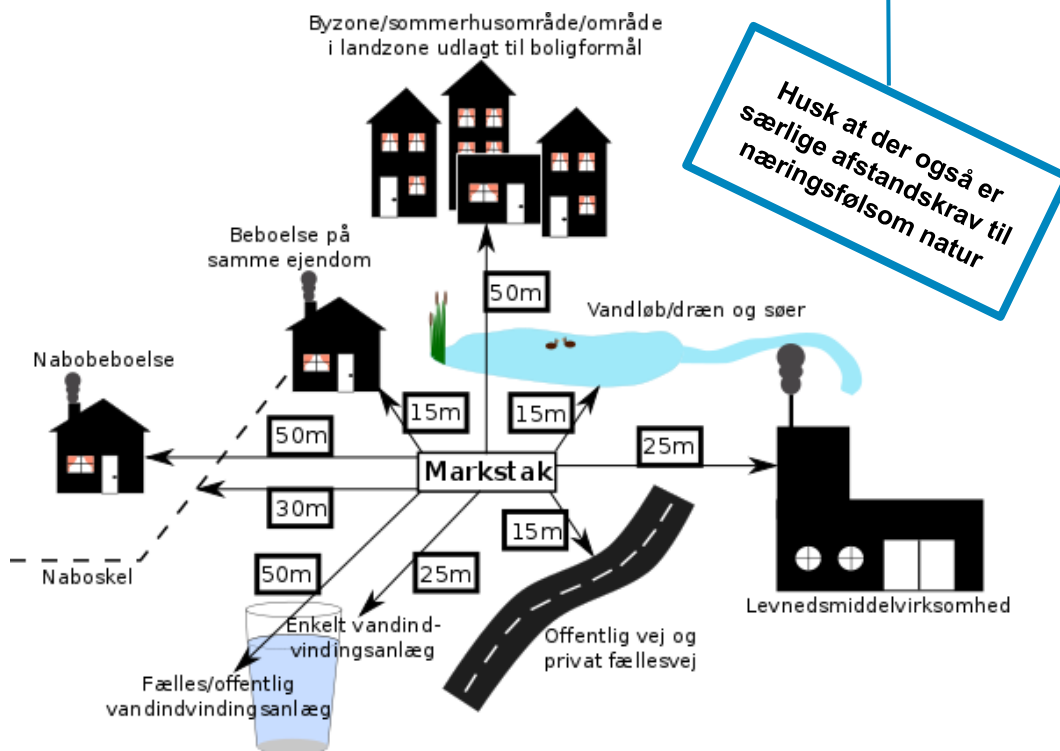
Byzone/sommerhusområde/område i landzone udlagt til boligformål

Husk at der også er særlige afstandskrav til næringsfølsom natur

Beboelse på samme ejendom

50m

Vandløb/dræn og søer

Nabobeboelse

15m

15m

50m

25m

Markstak

30m

15m

Naboskel

50m

25m

Levnedsmiddelvirksomhed

Enkelt vandindvindingsanlæg

Offentlig vej og privat fællesvej

Fælles/offentlig vandindvindingsanlæg